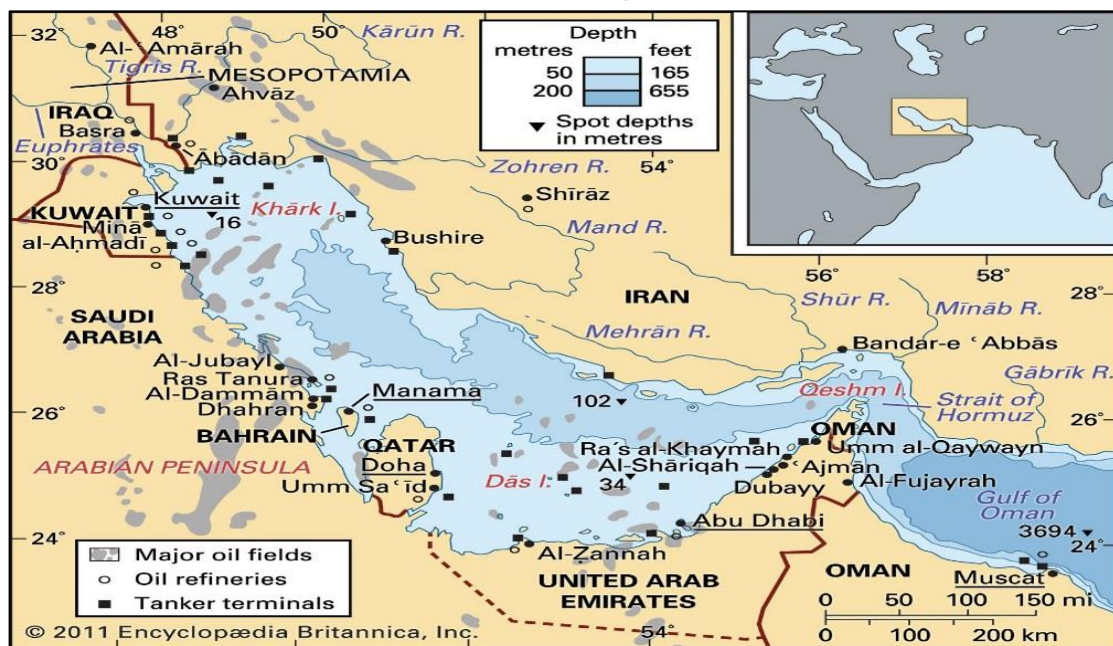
32° 48° 50° Kārūn R.
Al-ʿAmārah
Tigris R.
MESOPOTAMIA
Ahvāz
IRAQ
Basra
Euphrates
30°
Ābādān
Depth
metres feet
50 165
200 655
Spot depths in metres
Zohren R. 54°
Shīrāz
Kuwait
KUWAIT
Mīnā al-Aḥmadī
16
Khārk I.
Bushire
Mand R.
28°
SAUDI ARABIA
IRAN
56° 58°
Shūr R.
Mīnāb R.
28°
Mehrān R.
Bandar-e ʿAbbās
Al-Jubayl
Ras Tanura
Al-Dammām
Dhahran
Manama
Gābrīk R.
Qeshm I.
Strait of Hormuz
26°
102
26°
BAHRAIN
QATAR
Doha
Umm Saʿīd
Ra's al-Khaymah
Al-Shāriqah
OMAN
Umm al-Qaywayn
ʿAjmān
ARABIAN PENINSULA
Dās I.
34
Dubayy
Al-Fujayrah
Gulf of Oman
Abu Dhabi
3694
24°
24°
Al-Zannah
UNITED ARAB EMIRATES
OMAN
Muscat
Major oil fields
Oil refineries
Tanker terminals
0 50 100 150 mi
0 100 200 km
© 2011 Encyclopædia Britannica, Inc.
54°